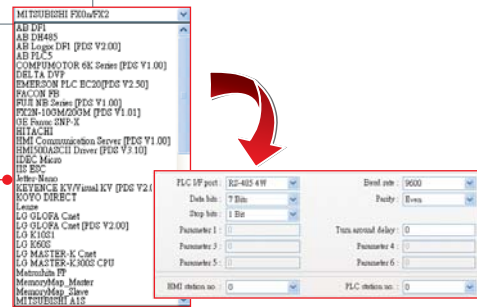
MITSUBISHI FX0n/FX2
AB DF1
AB DH485
AB Logix DF1 [PDS V2.00]
AB PLC5
COMPUMOTOR 6K Series [PDS V1.00]
DELTA DVP
EMERSON PLC EC20[PDS V2.50]
FACON FB
FUJI NB Series [PDS V1.00]
FX2N-10GM/20GM [PDS V1.01]
GE Fanuc SNP-X
HITACHI
HMI Communication Server [PDS V1.00]
HMI500ASCII Driver [PDS V3.10]
IDEC Micro
IIS EIC
Jetter Nano
KEYENCE KV/Visual KV [PDS V2.0
KOYO DIRECT
Lenze
LG GLOFA Cnet
LG GLOFA Cnet [PDS V2.00]
LG K10S1
LG K60S
LG MASTER-K Cnet
LG MASTER-K300S CPU
Matsushita FP
MemoryMap_Master
MemoryMap_Slave
MITSUBISHI A1S

PLC I/F port : RS-485 4W
Baud rate : 9600
Data bits : 7 Bits
Parity : Even
Stop bits : 1 Bit
Parameter 1 : 0
Turn around delay : 0
Parameter 3 : 0
Parameter 4 : 0
Parameter 5 : 0
Parameter 6 : 0
HMI station no. : 0
PLC station no. : 0